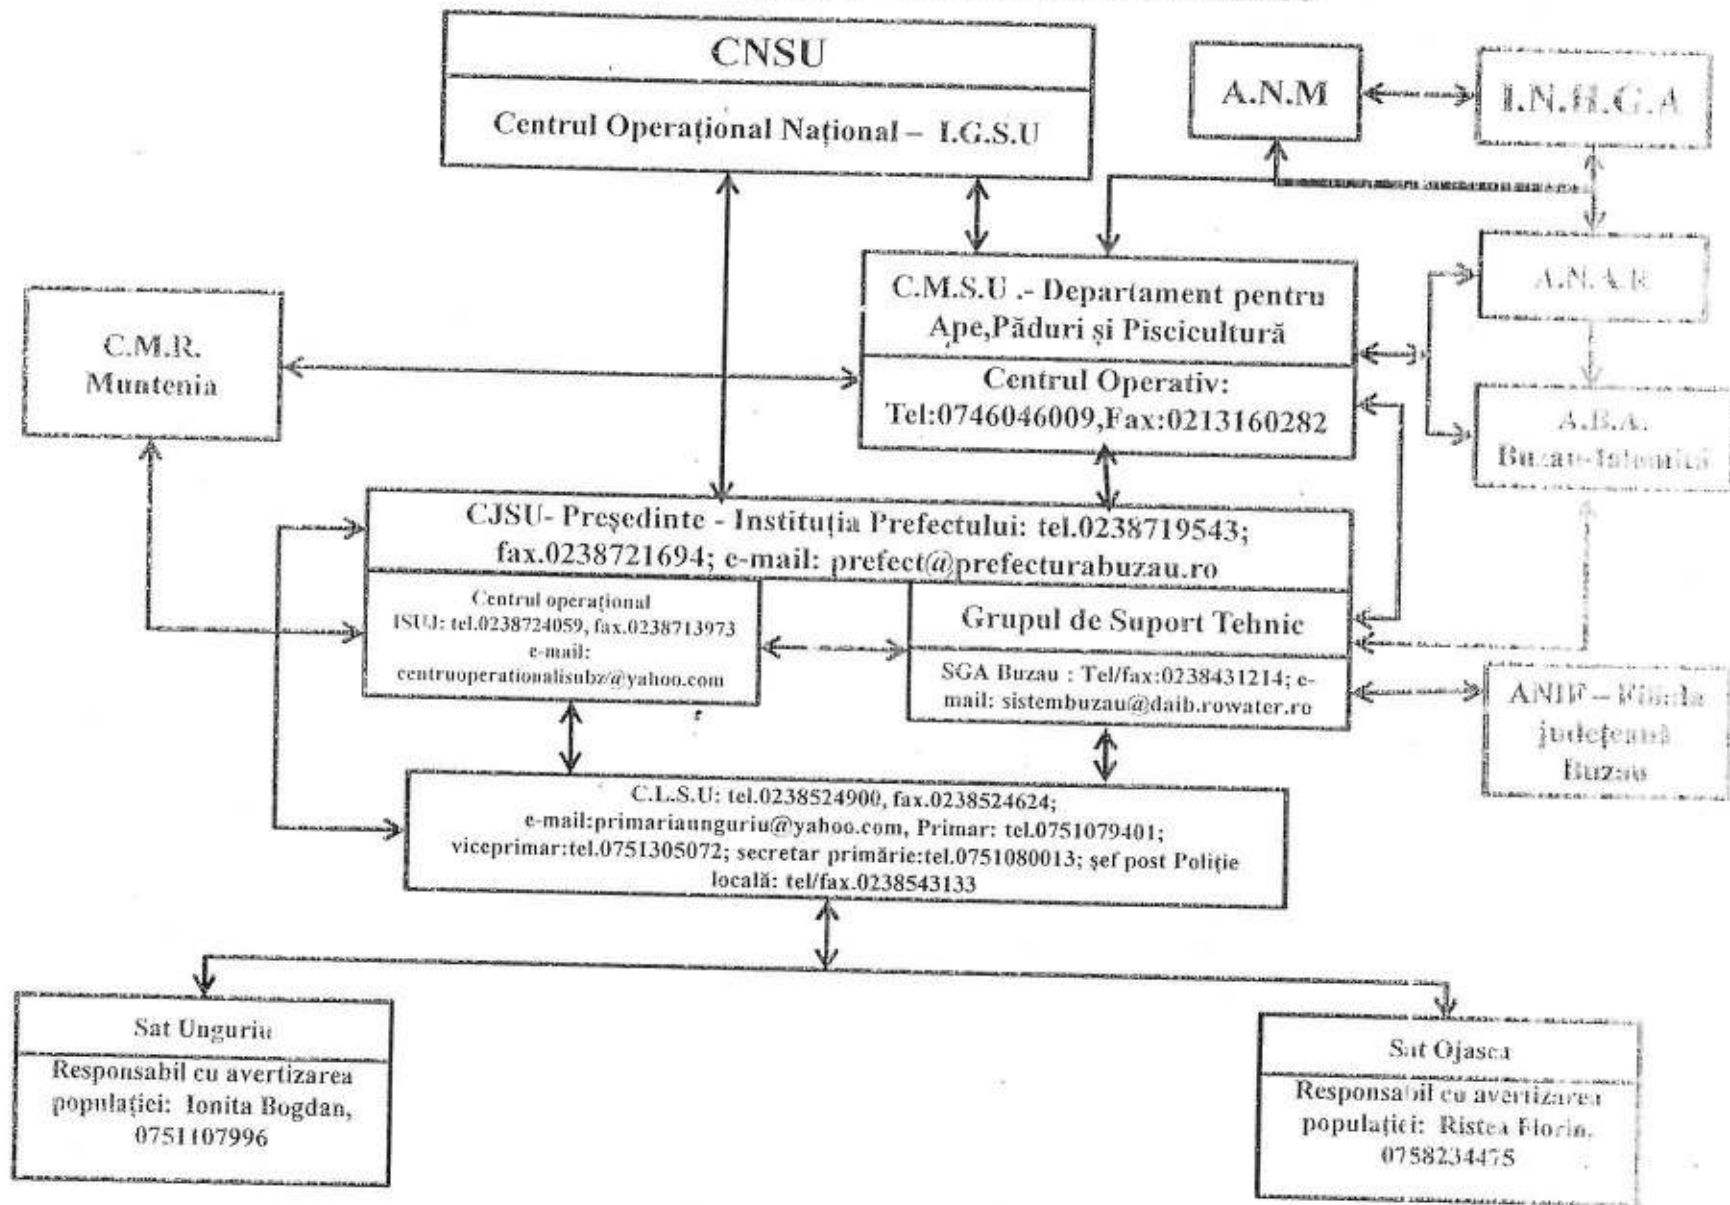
CNSU

Centrul Operațional Național – I.G.S.U

A.N.M

I.N.H.G.A

A.N.A.R

A.B.A. Buzau-Ialomita

C.M.R. Muntenia

C.M.S.U .- Departament pentru Ape,Păduri și Piscicultură

Centrul Operativ: Tel:0746046009,Fax:0213160282

CJSU- Președinte - Instituția Prefectului: tel.0238719543; fax.0238721694; e-mail: prefect@prefecturabuzau.ro

Centrul operațional ISUJ: tel.0238724059, fax.0238713973 e-mail: centruoperationalisubz@yahoo.com

Grupul de Suport Tehnic

SGA Buzau : Tel/fax:0238431214; e-mail: sistembuzau@daib.rowater.ro

ANIF – Filiala județeană Buzau

C.L.S.U: tel.0238524900, fax.0238524624; e-mail:primariaunguriu@yahoo.com, Primar: tel.0751079401; viceprimar:tel.0751305072; secretar primărie:tel.0751080013; șef post Poliție locală: tel/fax.0238543133

Sat Unguriu

Responsabil cu avertizarea populației: Ionita Bogdan, 0751107996

Sat Ojasca

Responsabil cu avertizarea populației: Ristea Florin, 0758234475